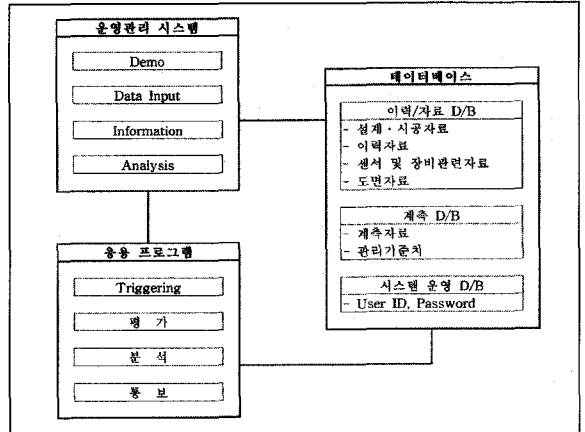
운영관리 시스템

Demo

Data Input

Information

Analysis

응용 프로그램

Triggering

평 가

분 석

통 보

데이터베이스

이력/자료 D/B
- 설계 · 시공자료
- 이력자료
- 센서 및 장비관련자료
- 도면자료

계측 D/B
- 계측자료
- 관리기준치

시스템 운영 D/B
- User ID, Password